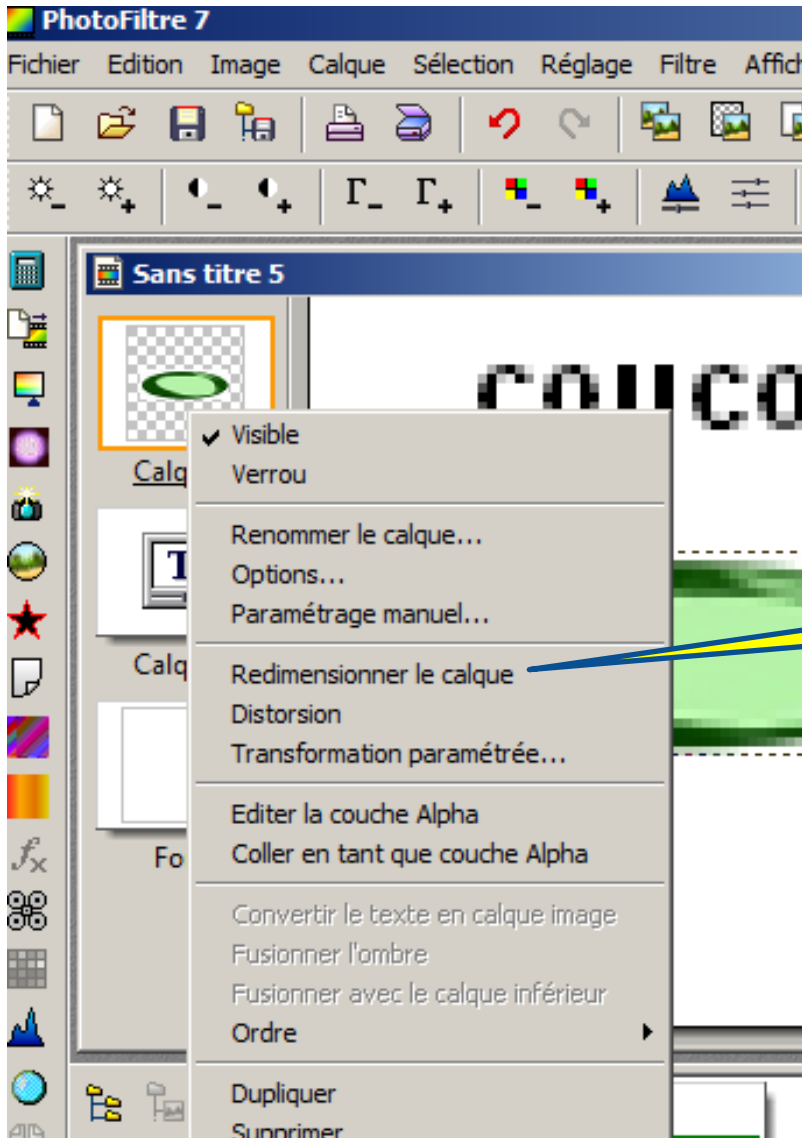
PhotoFiltre 7

Fichier Edition Image Calque Sélection Réglage Filtre Affich

Sans titre 5

Calq

Calq

Fo

COUCO

✔ Visible
Verrou

Renommer le calque...
Options...
Paramétrage manuel...

Redimensionner le calque
Distorsion
Transformation paramétrée...

Editer la couche Alpha
Coller en tant que couche Alpha

Convertir le texte en calque image
Fusionner l'ombre
Fusionner avec le calque inférieur
Ordre

Dupliquer
Supprimer